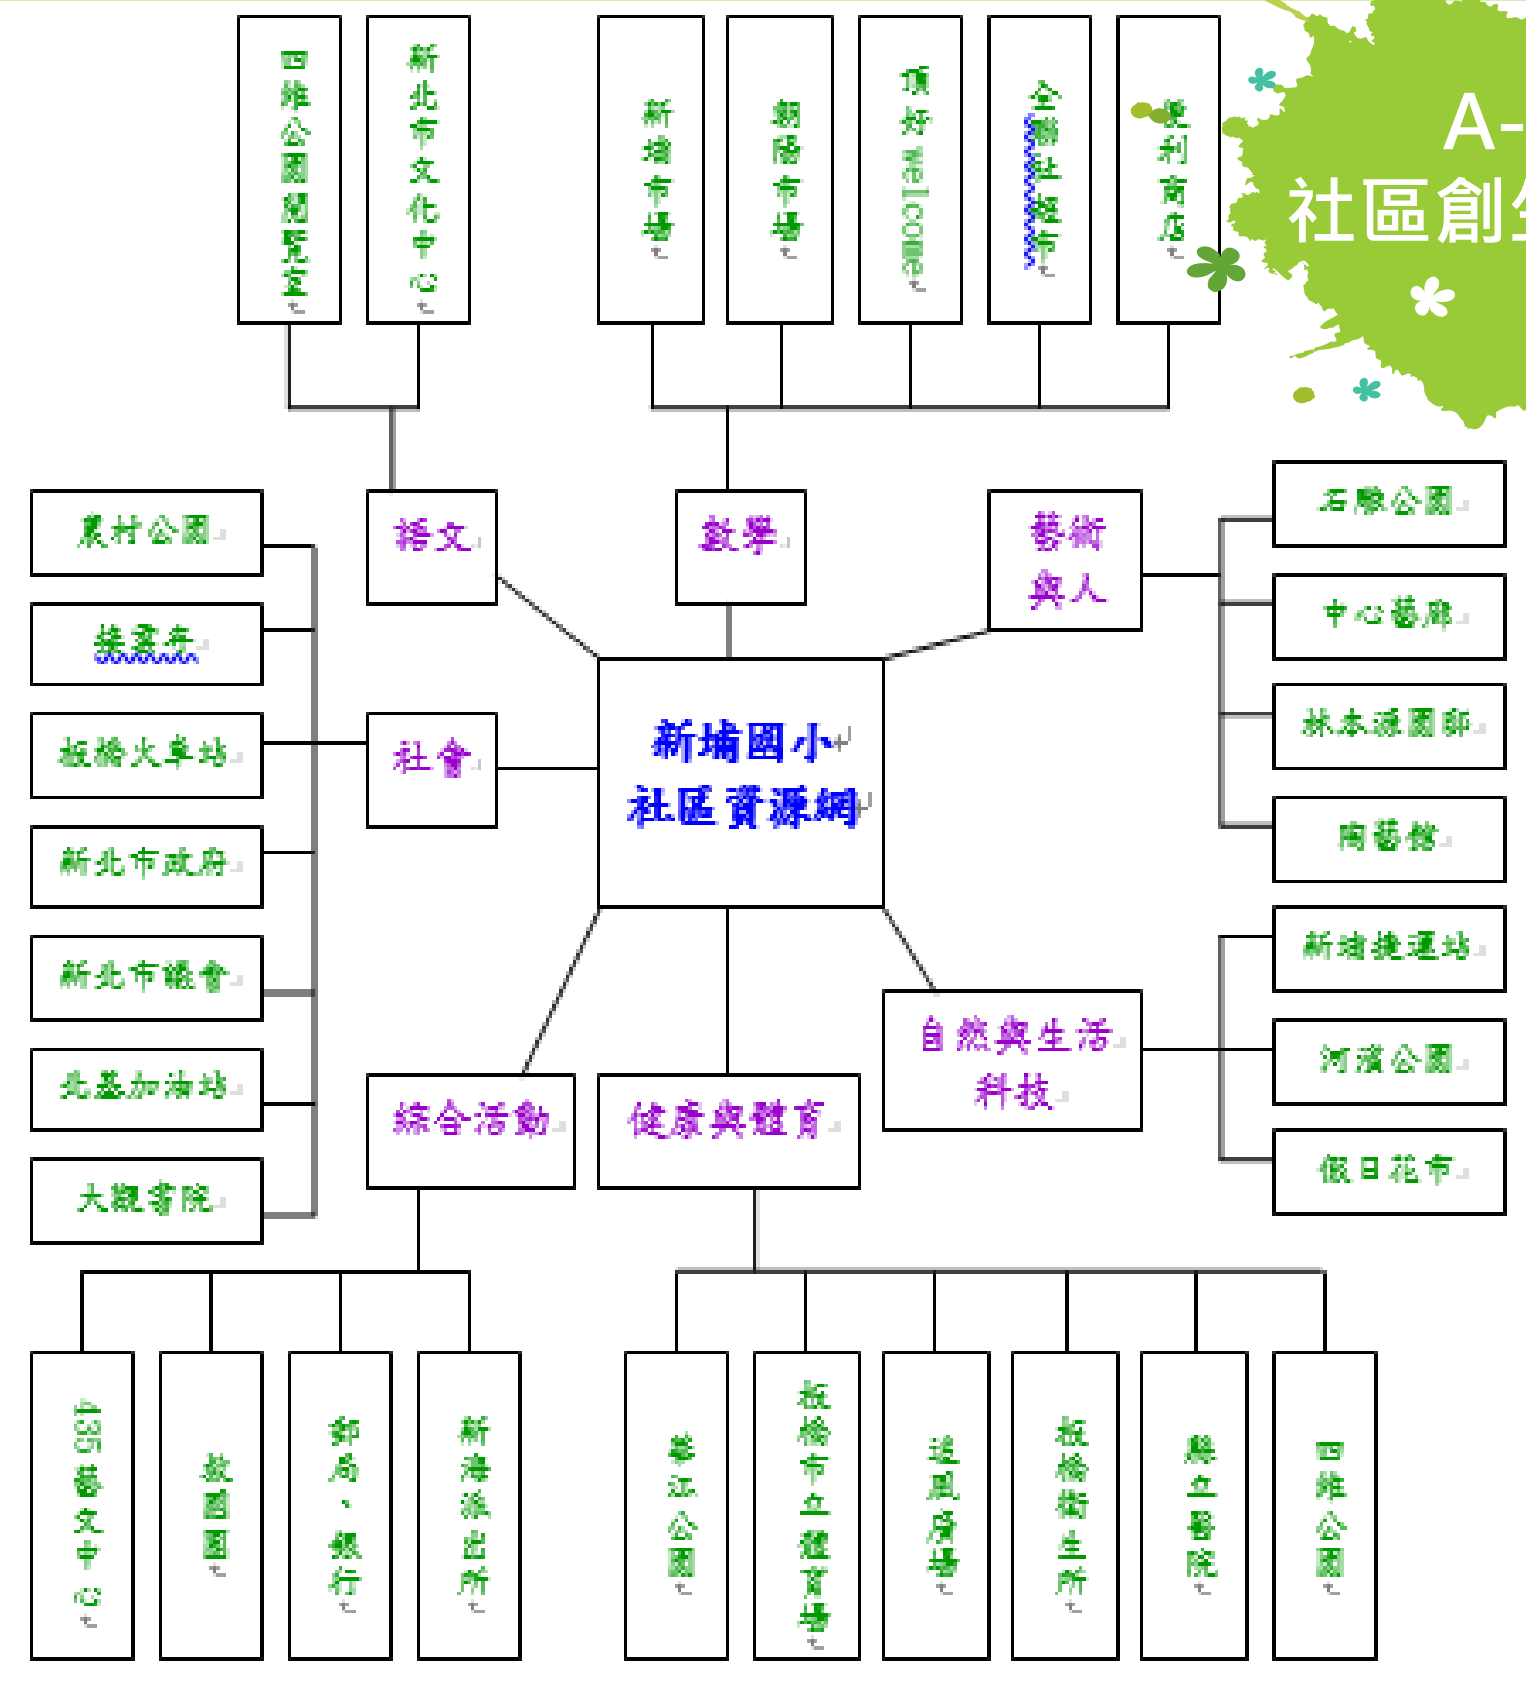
A-
社區創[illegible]

四維公園閱覽室
新北市文化中心
新埔市場
朝陽市場
頂好Wellcome
全聯社福中心
便利商店

語文
數學
藝術與人文

石際公園
中心藝廊
林本源園邸
陶藝館

農村公園
接雲寺
板橋火車站
新北市政府
新北市議會
北基加油站
大觀書院

社會

新埔國小
社區資源網

新埔捷運站
河濱公園
假日花市

自然與生活科技
綜合活動
健康與體育

435藝文中心
放園園
郵局、銀行
新海派出所
華江公園
板橋市立體育場
迎風廣場
板橋衛生所
縣立醫院
四維公園